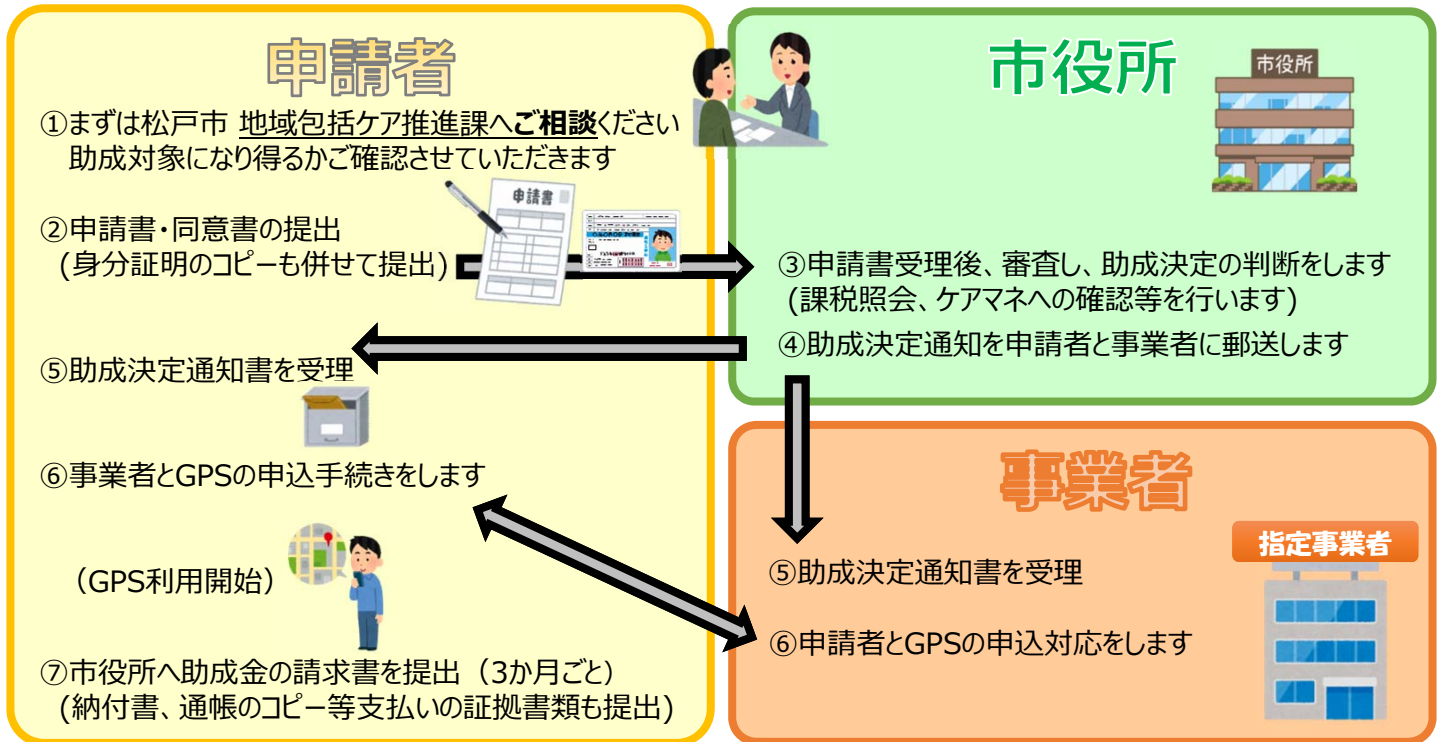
申請者

①まずは松戸市 地域包括ケア推進課へご相談ください
助成対象になり得るかご確認させていただきます

申請書

②申請書・同意書の提出
(身分証明のコピーも併せて提出)

⑤助成決定通知書を受理

⑥事業者とGPSの申込手続きをします

(GPS利用開始)

⑦市役所へ助成金の請求書を提出(3か月ごと)
(納付書、通帳のコピー等支払いの証拠書類も提出)

市役所

市役所

③申請書受理後、審査し、助成決定の判断をします
(課税照会、ケアマネへの確認等を行います)

④助成決定通知を申請者と事業者に郵送します

事業者

指定事業者

⑤助成決定通知書を受理

⑥申請者とGPSの申込対応をします